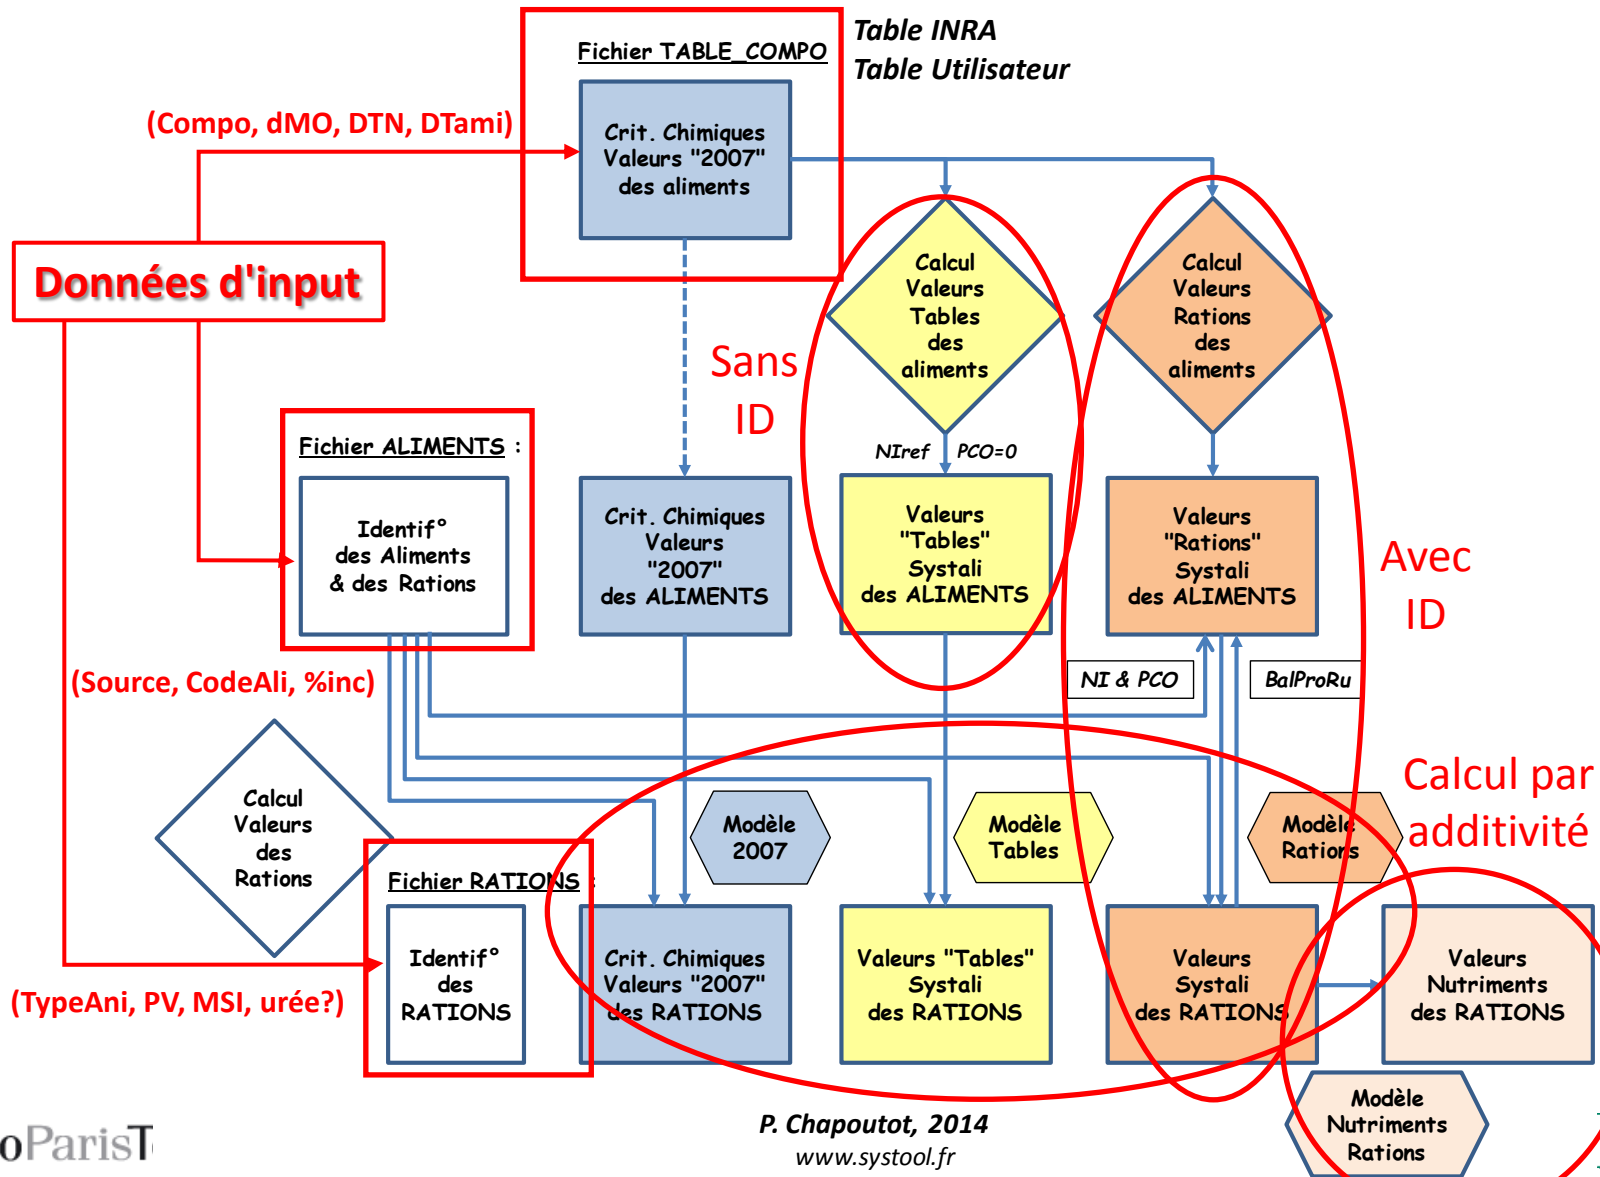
Fichier TABLE_COMPO

Table INRA
Table Utilisateur

(Compo, dMO, DTN, DTami)

Crit. Chimiques Valeurs "2007" des aliments

Données d'input

Calcul Valeurs Tables des aliments

Calcul Valeurs Rations des aliments

Sans ID

NIref | PCO=0

Fichier ALIMENTS :

Identif° des Aliments & des Rations

Crit. Chimiques Valeurs "2007" des ALIMENTS

Valeurs "Tables" Systali des ALIMENTS

Valeurs "Rations" Systali des ALIMENTS

Avec ID

(Source, CodeAli, %inc)

NI & PCO

BalProRu

Calcul Valeurs des Rations

Modèle 2007

Modèle Tables

Modèle Rations

Calcul par additivité

Fichier RATIONS :

Identif° des RATIONS

Crit. Chimiques Valeurs "2007" des RATIONS

Valeurs "Tables" Systali des RATIONS

Valeurs Systali des RATIONS

Valeurs Nutriments des RATIONS

(TypeAni, PV, MSI, urée?)

Modèle Nutriments Rations

oParisT

P. Chapoutot, 2014
www.systool.fr